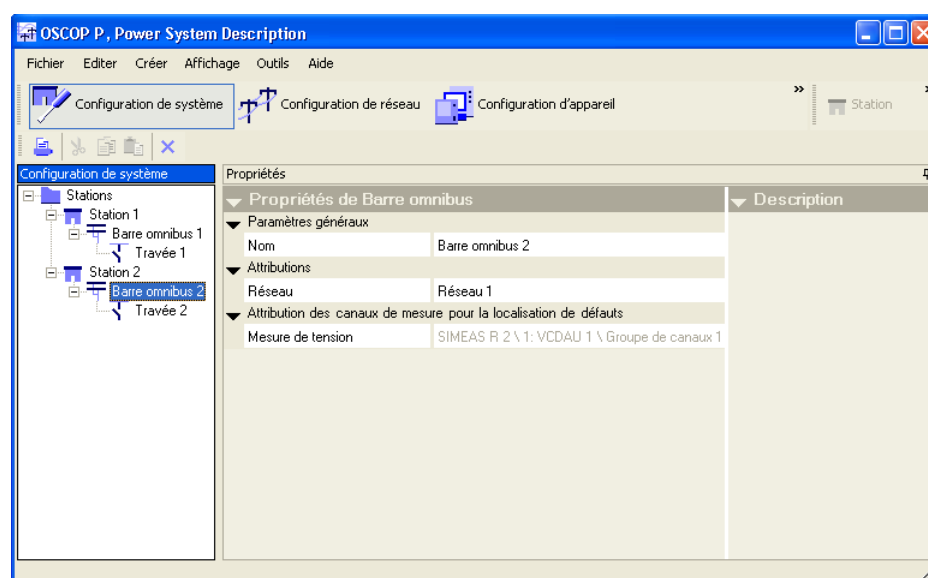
OSCOP P, Power System Description

Fichier Editer Créer Affichage Outils Aide

Configuration de système Configuration de réseau Configuration d'appareil » Station

Configuration de système

Stations
Station 1
Barre omnibus 1
Travée 1
Station 2
Barre omnibus 2
Travée 2

Propriétés

Propriétés de Barre omnibus

Description

Paramètres généraux

| Nom | Barre omnibus 2 |
|---|---|

Attributions

| Réseau | Réseau 1 |
|---|---|

Attribution des canaux de mesure pour la localisation de défauts

| Mesure de tension | SIMEAS R 2 \ 1: VCDAU 1 \ Groupe de canaux 1 |
|---|---|